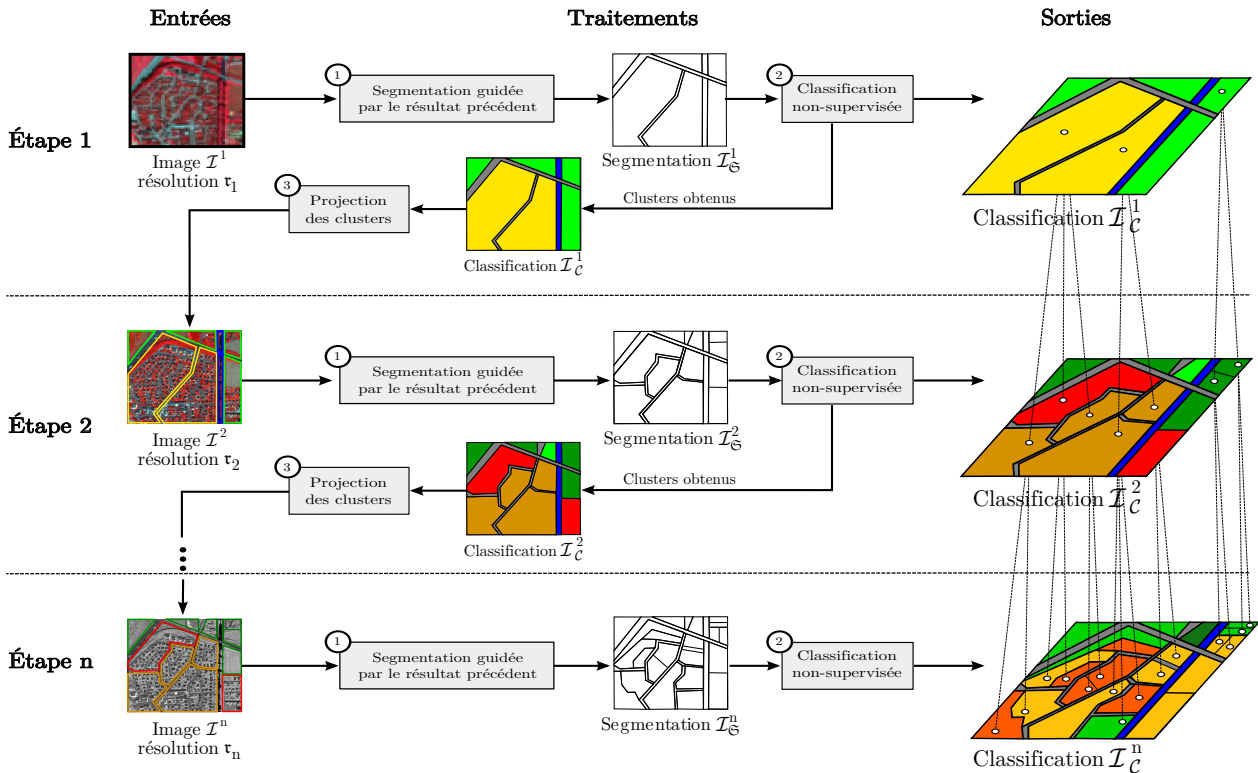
Entrées

Traitements

Sorties

Étape 1

Image $\mathcal{I}^1$
résolution $\mathfrak{r}_1$

1
Segmentation guidée par le résultat précédent

Segmentation $\mathcal{I}^1_{\mathfrak{S}}$

2
Classification non-supervisée

Classification $\mathcal{I}^1_{\mathcal{C}}$

Clusters obtenus

3
Projection des clusters

Classification $\mathcal{I}^1_{\mathcal{C}}$

Étape 2

Image $\mathcal{I}^2$
résolution $\mathfrak{r}_2$

1
Segmentation guidée par le résultat précédent

Segmentation $\mathcal{I}^2_{\mathfrak{S}}$

2
Classification non-supervisée

Classification $\mathcal{I}^2_{\mathcal{C}}$

Clusters obtenus

3
Projection des clusters

Classification $\mathcal{I}^2_{\mathcal{C}}$

Étape n

Image $\mathcal{I}^n$
résolution $\mathfrak{r}_n$

1
Segmentation guidée par le résultat précédent

Segmentation $\mathcal{I}^n_{\mathfrak{S}}$

2
Classification non-supervisée

Classification $\mathcal{I}^n_{\mathcal{C}}$